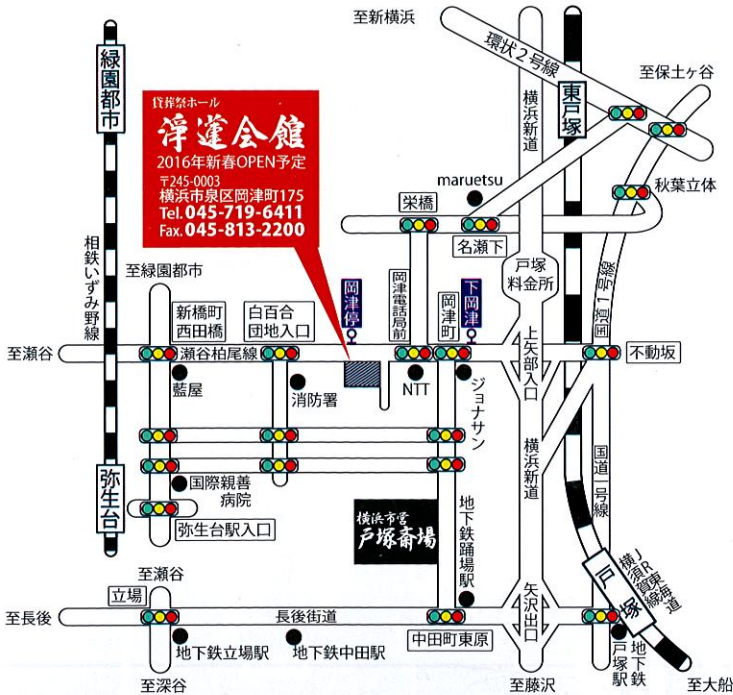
貸葬祭ホール
淨蓮会館
2016年新春OPEN予定
〒245-0003
横浜市泉区岡津町175
Tel. 045-719-6411
Fax. 045-813-2200

至新横浜
環状2号線
至保土ヶ谷
東戸塚
横浜新道
秋葉立体
maruetsu
栄橋
名瀬下
緑園都市
相鉄いずみ野線
至緑園都市
戸塚料金所
国道1号線
岡津停
岡津電話局前
下岡津
新橋町西田橋
白百合団地入口
岡津町
至瀬谷
瀬谷柏尾線
上矢部入口
不動坂
藍屋
NTT
消防署
ジョナサン
横浜新道
国道1号線
国際親善病院
弥生台
弥生台駅入口
地下鉄踊場駅
横浜市営 戸塚斎場
JR横須賀線東海道線
至瀬谷
立場
矢沢出口
戸塚
至長後
長後街道
中田町東原
地下鉄立場駅
地下鉄中田駅
戸塚駅
地下鉄
至深谷
至藤沢
至大船